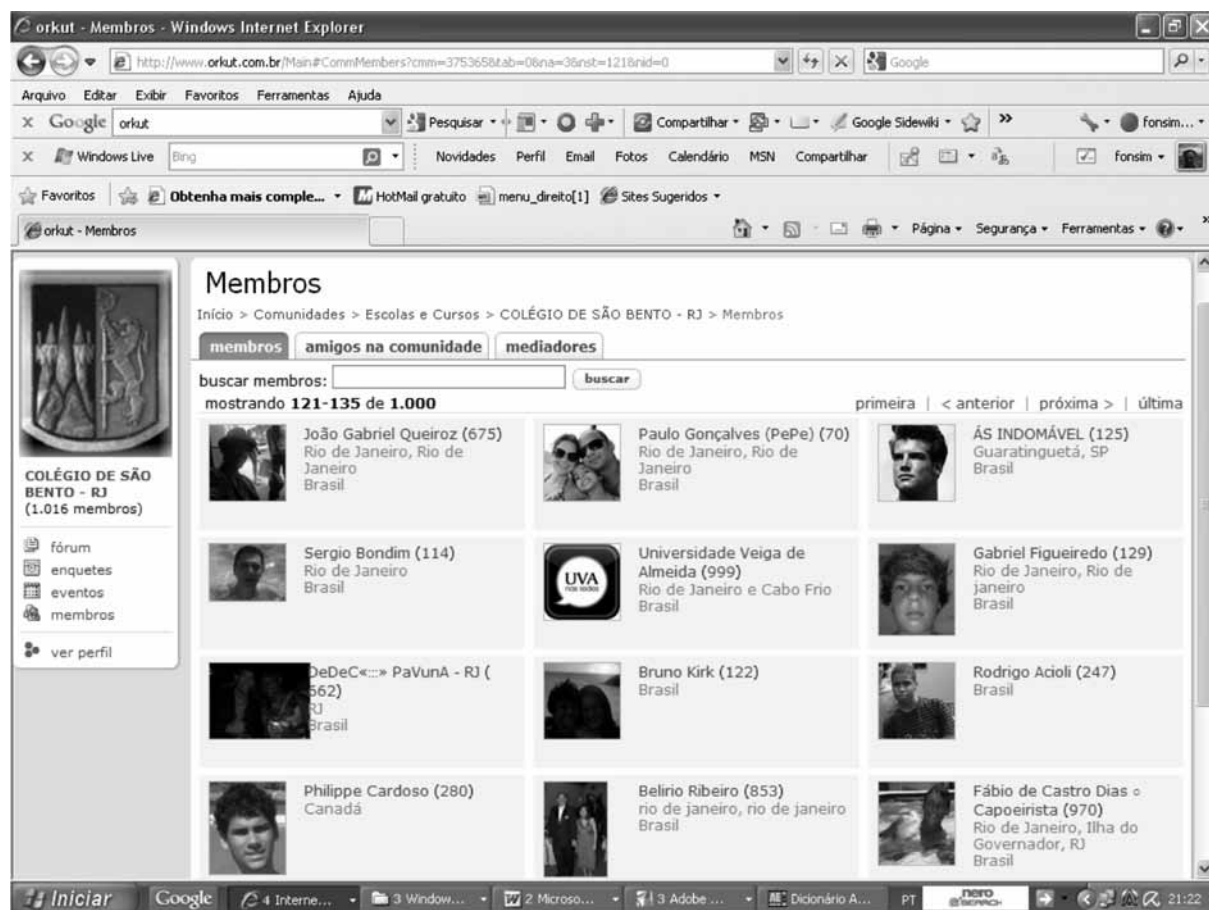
orkut - Membros - Windows Internet Explorer

http://www.orkut.com.br/Main#CommMembers?cmm=3753658tab=0&na=3&nst=121&nid=0

Google

Arquivo Editar Exibir Favoritos Ferramentas Ajuda

Google orkut

Pesquisar · Compartilhar · Google Sidewiki · »

fonsim...

Windows Live Bing

Novidades Perfil Email Fotos Calendário MSN Compartilhar

fonsim

Favoritos Obtenha mais comple... HotMail gratuito menu_direito[1] Sites Sugeridos

orkut - Membros

Página · Segurança · Ferramentas ·

COLÉGIO DE SÃO BENTO - RJ
(1.016 membros)

fórum
enquetes
eventos
membros

ver perfil

Membros

Início > Comunidades > Escolas e Cursos > COLÉGIO DE SÃO BENTO - RJ > Membros

membros | amigos na comunidade | mediadores

buscar membros: buscar

mostrando 121-135 de 1.000

primeira | < anterior | próxima > | última

João Gabriel Queiroz (675)
Rio de Janeiro, Rio de Janeiro
Brasil

Paulo Gonçalves (PePe) (70)
Rio de Janeiro, Rio de Janeiro
Brasil

ÁS INDOMÁVEL (125)
Guaratinguetá, SP
Brasil

Sergio Bondim (114)
Rio de Janeiro
Brasil

UVA

Universidade Veiga de Almeida (999)
Rio de Janeiro e Cabo Frio
Brasil

Gabriel Figueiredo (129)
Rio de Janeiro, Rio de janeiro
Brasil

DeDeC«:::» PaVunA - RJ (562)
RJ
Brasil

Bruno Kirk (122)
Brasil

Rodrigo Acioli (247)
Brasil

Philippe Cardoso (280)
Canadá

Belirio Ribeiro (853)
rio de janeiro, rio de janeiro
Brasil

Fábio de Castro Dias ○ Capoeirista (970)
Rio de Janeiro, Ilha do Governador, RJ
Brasil

Iniciar Google 4 Interne... 3 Window... 2 Microso... 3 Adobe ... Dicionário A... PT nero 21:22